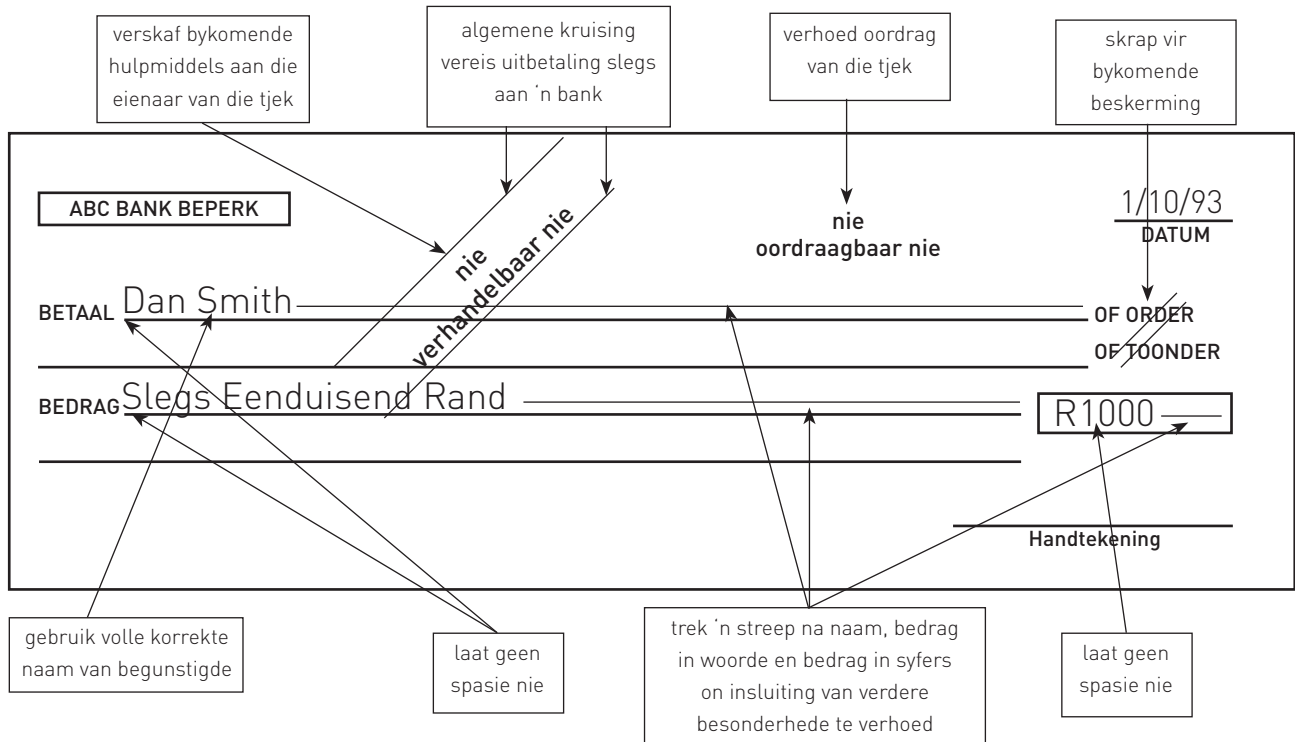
verskaf bykomende hulpmiddels aan die eienaar van die tjek

algemene kruising vereis uitbetaling slegs aan ʼn bank

verhoed oordrag van die tjek

skrap vir bykomende beskerming

ABC BANK BEPERK

nie verhandelbaar nie

nie oordraagbaar nie

1/10/93
DATUM

BETAAL Dan Smith

OF ORDER
OF TOONDER

BEDRAG Slegs Eenduisend Rand

R1000

Handtekening

gebruik volle korrekte naam van begunstigde

laat geen spasie nie

trek ʼn streep na naam, bedrag in woorde en bedrag in syfers on insluiting van verdere besonderhede te verhoed

laat geen spasie nie